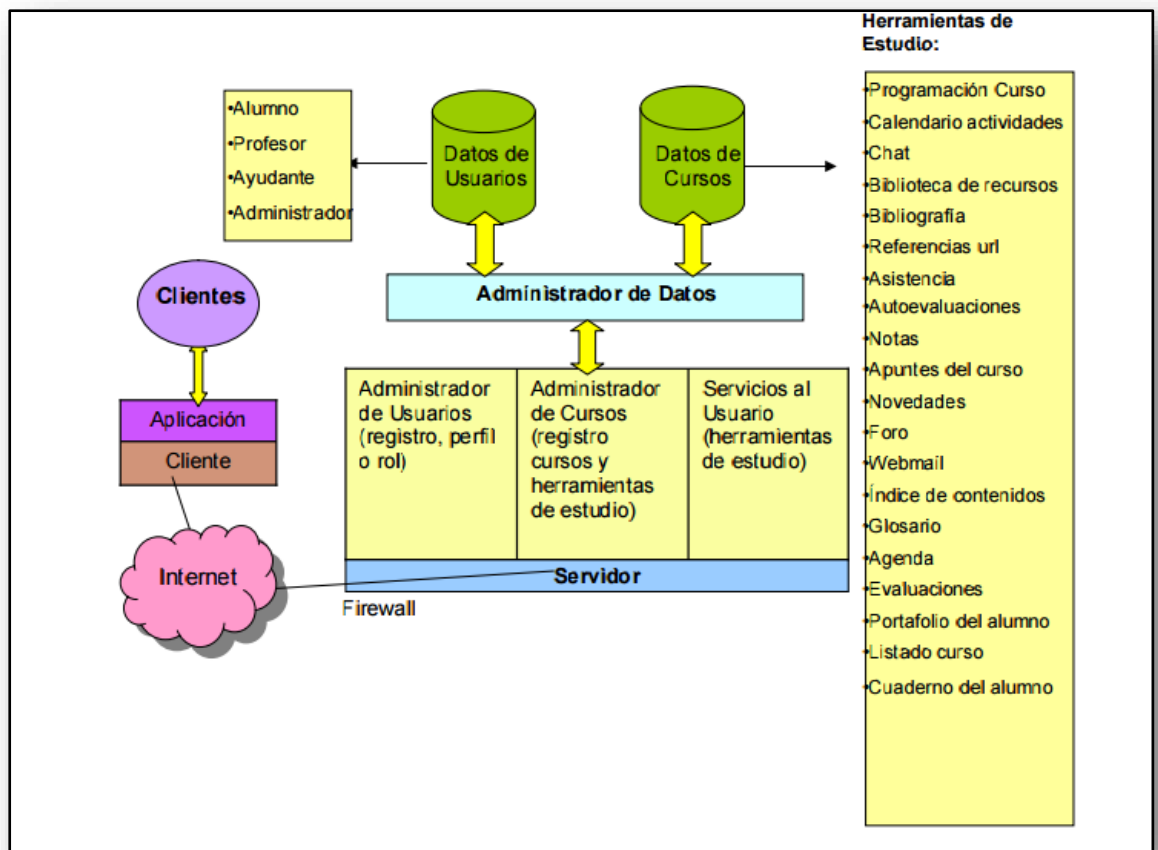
•Alumno
•Profesor
•Ayudante
•Administrador

Datos de Usuarios

Datos de Cursos

Herramientas de Estudio:

•Programación Curso
•Calendario actividades
•Chat
•Biblioteca de recursos
•Bibliografía
•Referencias url
•Asistencia
•Autoevaluaciones
•Notas
•Apuntes del curso
•Novedades
•Foro
•Webmail
•Índice de contenidos
•Glosario
•Agenda
•Evaluaciones
•Portafolio del alumno
•Listado curso
•Cuaderno del alumno

Clientes

Administrador de Datos

Aplicación
Cliente

Administrador de Usuarios (registro, perfil o rol)

Administrador de Cursos (registro cursos y herramientas de estudio)

Servicios al Usuario (herramientas de estudio)

Internet

Servidor

Firewall